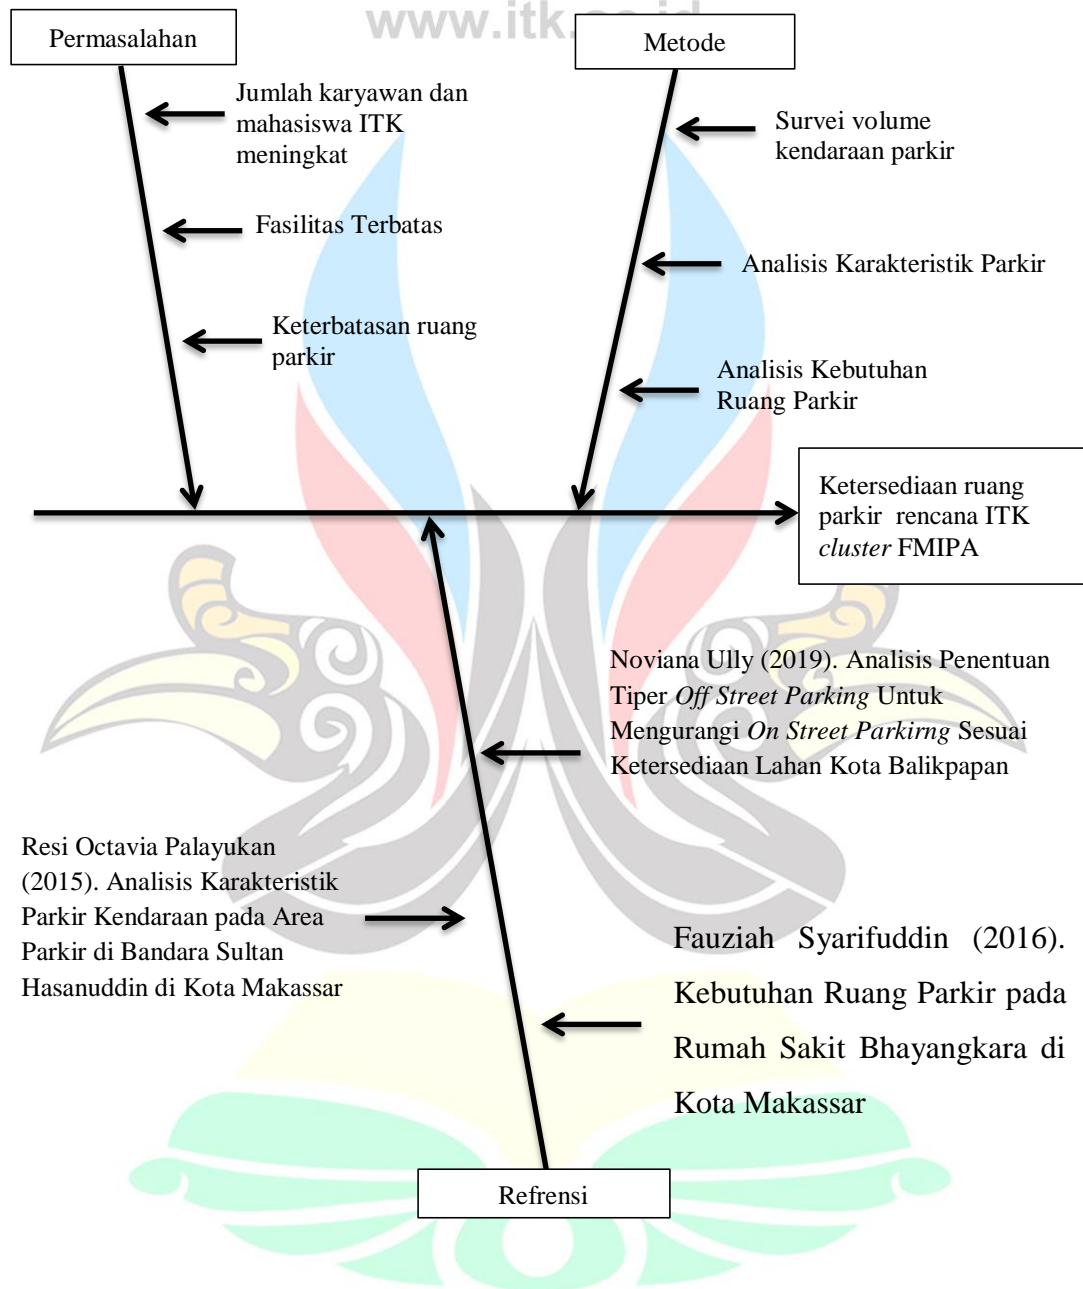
www.itk.ac.id

Permasalahan

Metode

Jumlah karyawan dan mahasiswa ITK meningkat

Fasilitas Terbatas

Keterbatasan ruang parkir

Survei volume kendaraan parkir

Analisis Karakteristik Parkir

Analisis Kebutuhan Ruang Parkir

Ketersediaan ruang parkir rencana ITK *cluster* FMIPA

Noviana Ully (2019). Analisis Penentuan Tiper *Off Street Parking* Untuk Mengurangi *On Street Parkirng* Sesuai Ketersediaan Lahan Kota Balikpapan

Resi Octavia Palayukan (2015). Analisis Karakteristik Parkir Kendaraan pada Area Parkir di Bandara Sultan Hasanuddin di Kota Makassar

Fauziah Syarifuddin (2016). Kebutuhan Ruang Parkir pada Rumah Sakit Bhayangkara di Kota Makassar

Refrensi